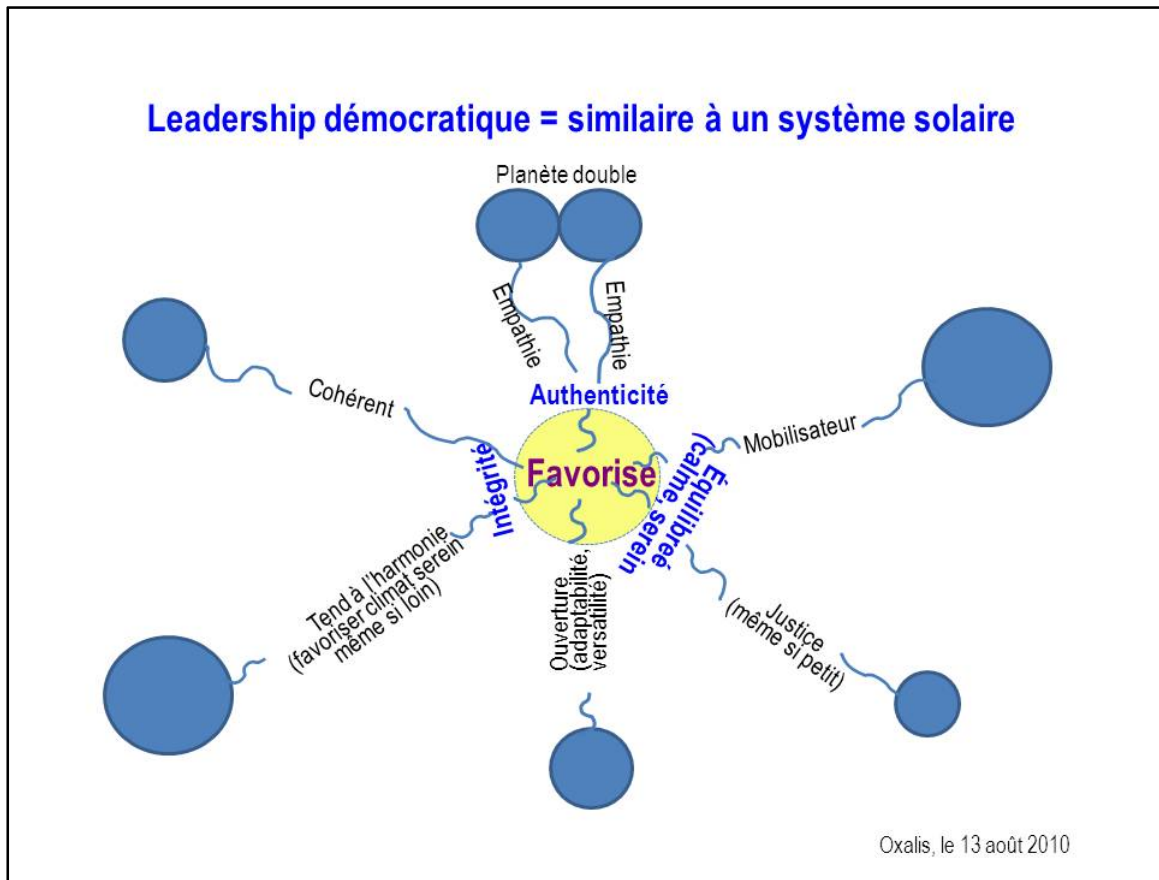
Leadership démocratique = similaire à un système solaire

Planète double

Empathie

Empathie

Cohérent

Authenticité

Mobilisateur

Intégrité

Favorise

Équilibré (calme, serein

Tend à l'harmonie (favoriser climat serein même si loin)

Ouverture (adaptabilité, versatilité)

Justice (même si petit)

Oxalis, le 13 août 2010